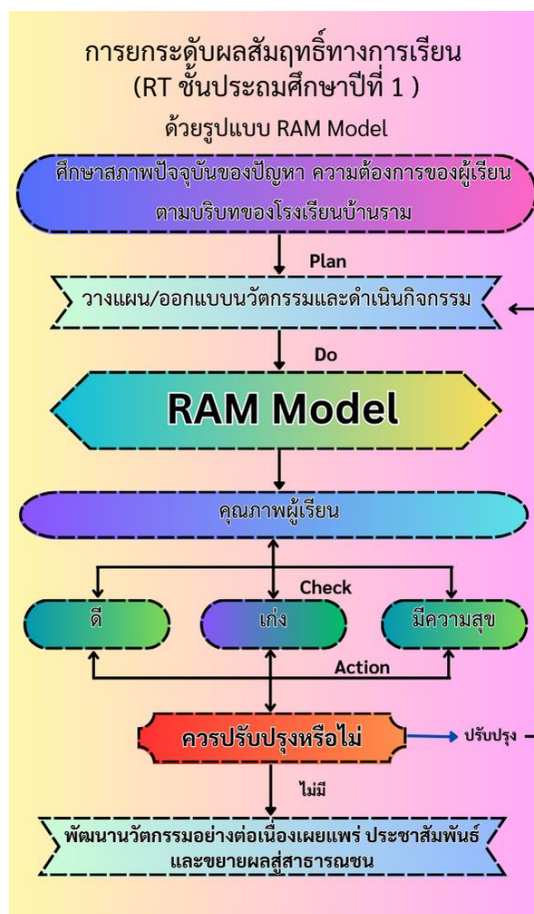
การยกระดับผลสัมฤทธิ์ทางการเรียน
(RT ชั้นประถมศึกษาปีที่ 1 )
ด้วยรูปแบบ RAM Model

ศึกษาสภาพปัจจุบันของปัญหา ความต้องการของผู้เรียน ตามบริบทของโรงเรียนบ้านราม

Plan

วางแผน/ออกแบบนวัตกรรมและดำเนินกิจกรรม

Do

RAM Model

คุณภาพผู้เรียน

Check

ดี

เก่ง

มีความสุข

Action

ควรปรับปรุงหรือไม่

ปรับปรุง

ไม่มี

พัฒนานวัตกรรมอย่างต่อเนื่องเผยแพร่ ประชาสัมพันธ์ และขยายผลสู่สาธารณชน